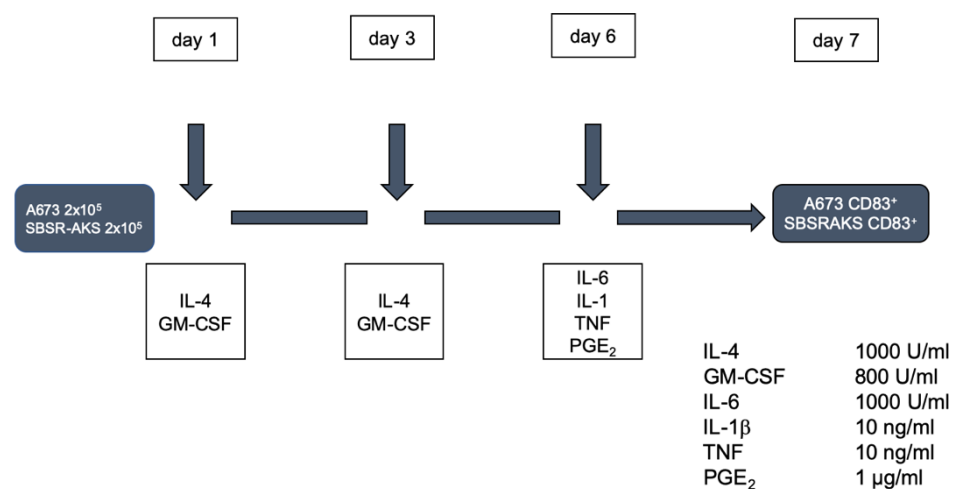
day 1

day 3

day 6

day 7

A673 2x10$^5$
SBSR-AKS 2x10$^5$

A673 CD83$^+$
SBSRAKS CD83$^+$

IL-4
GM-CSF

IL-4
GM-CSF

IL-6
IL-1
TNF
PGE$_2$

| | |
|---|---|
| IL-4 | 1000 U/ml |
| GM-CSF | 800 U/ml |
| IL-6 | 1000 U/ml |
| IL-1$\beta$ | 10 ng/ml |
| TNF | 10 ng/ml |
| PGE$_2$ | 1 µg/ml |